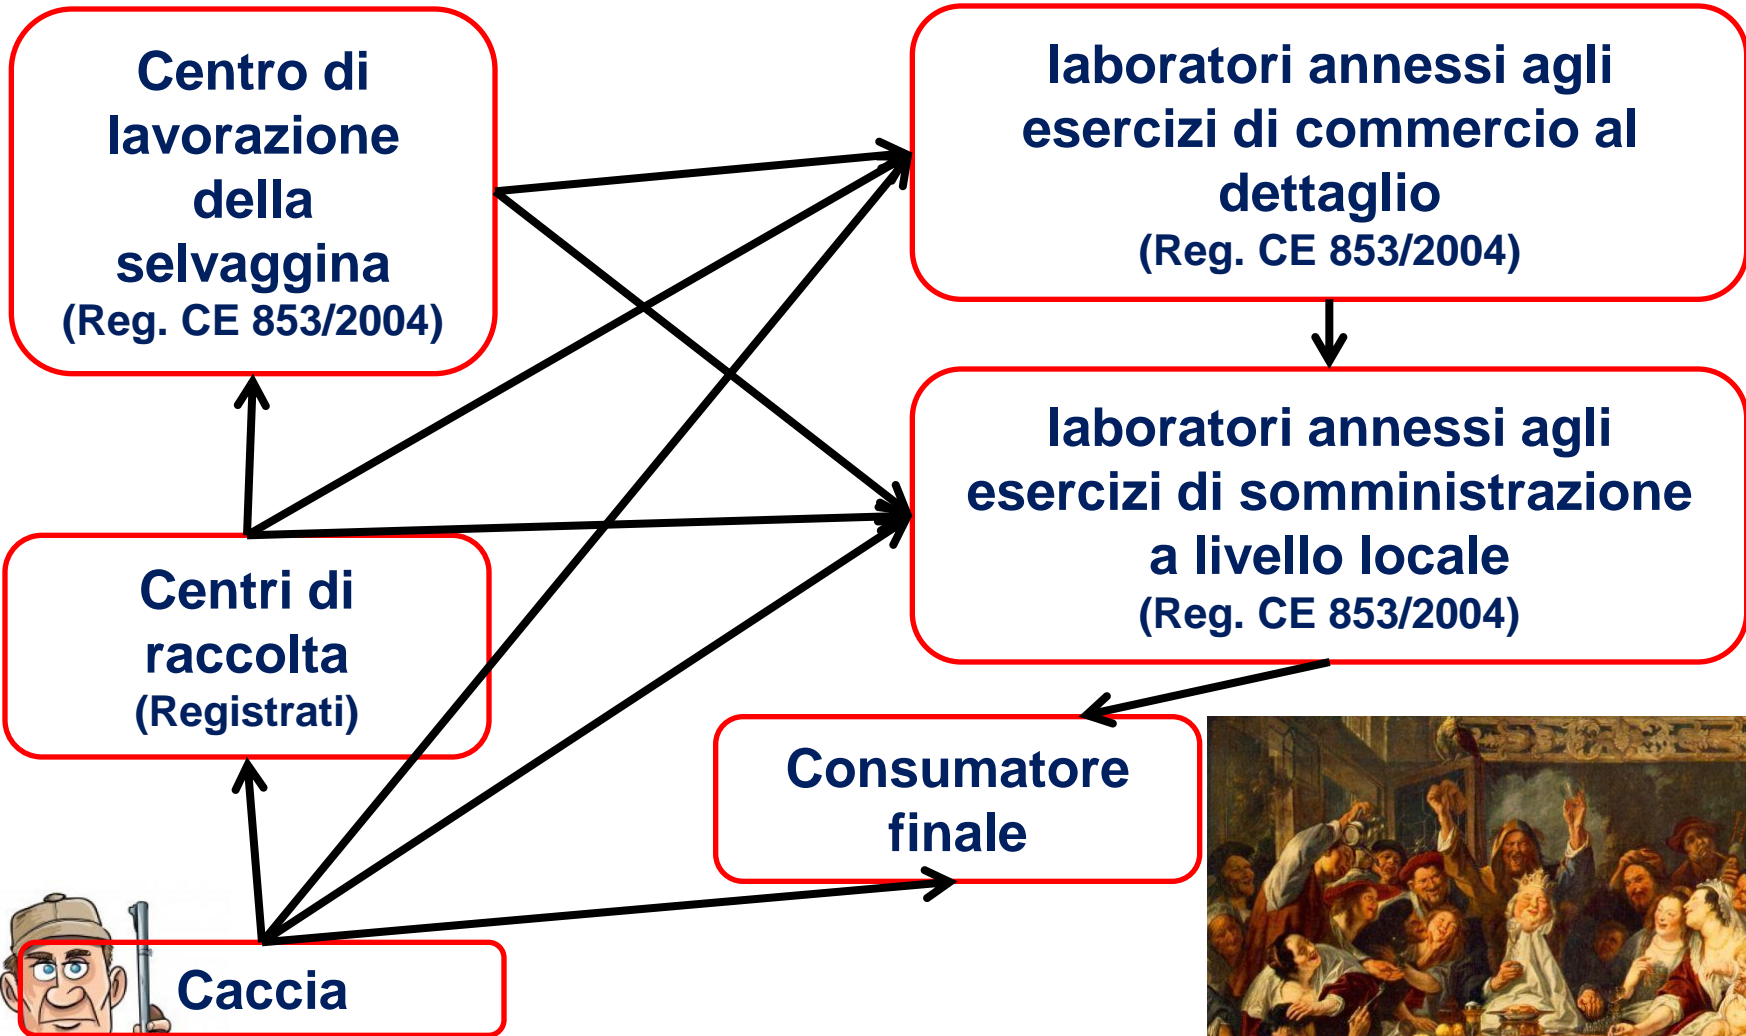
Centro di lavorazione della selvaggina
(Reg. CE 853/2004)

laboratori annessi agli esercizi di commercio al dettaglio
(Reg. CE 853/2004)

laboratori annessi agli esercizi di somministrazione a livello locale
(Reg. CE 853/2004)

Centri di raccolta
(Registrati)

Consumatore finale

Caccia